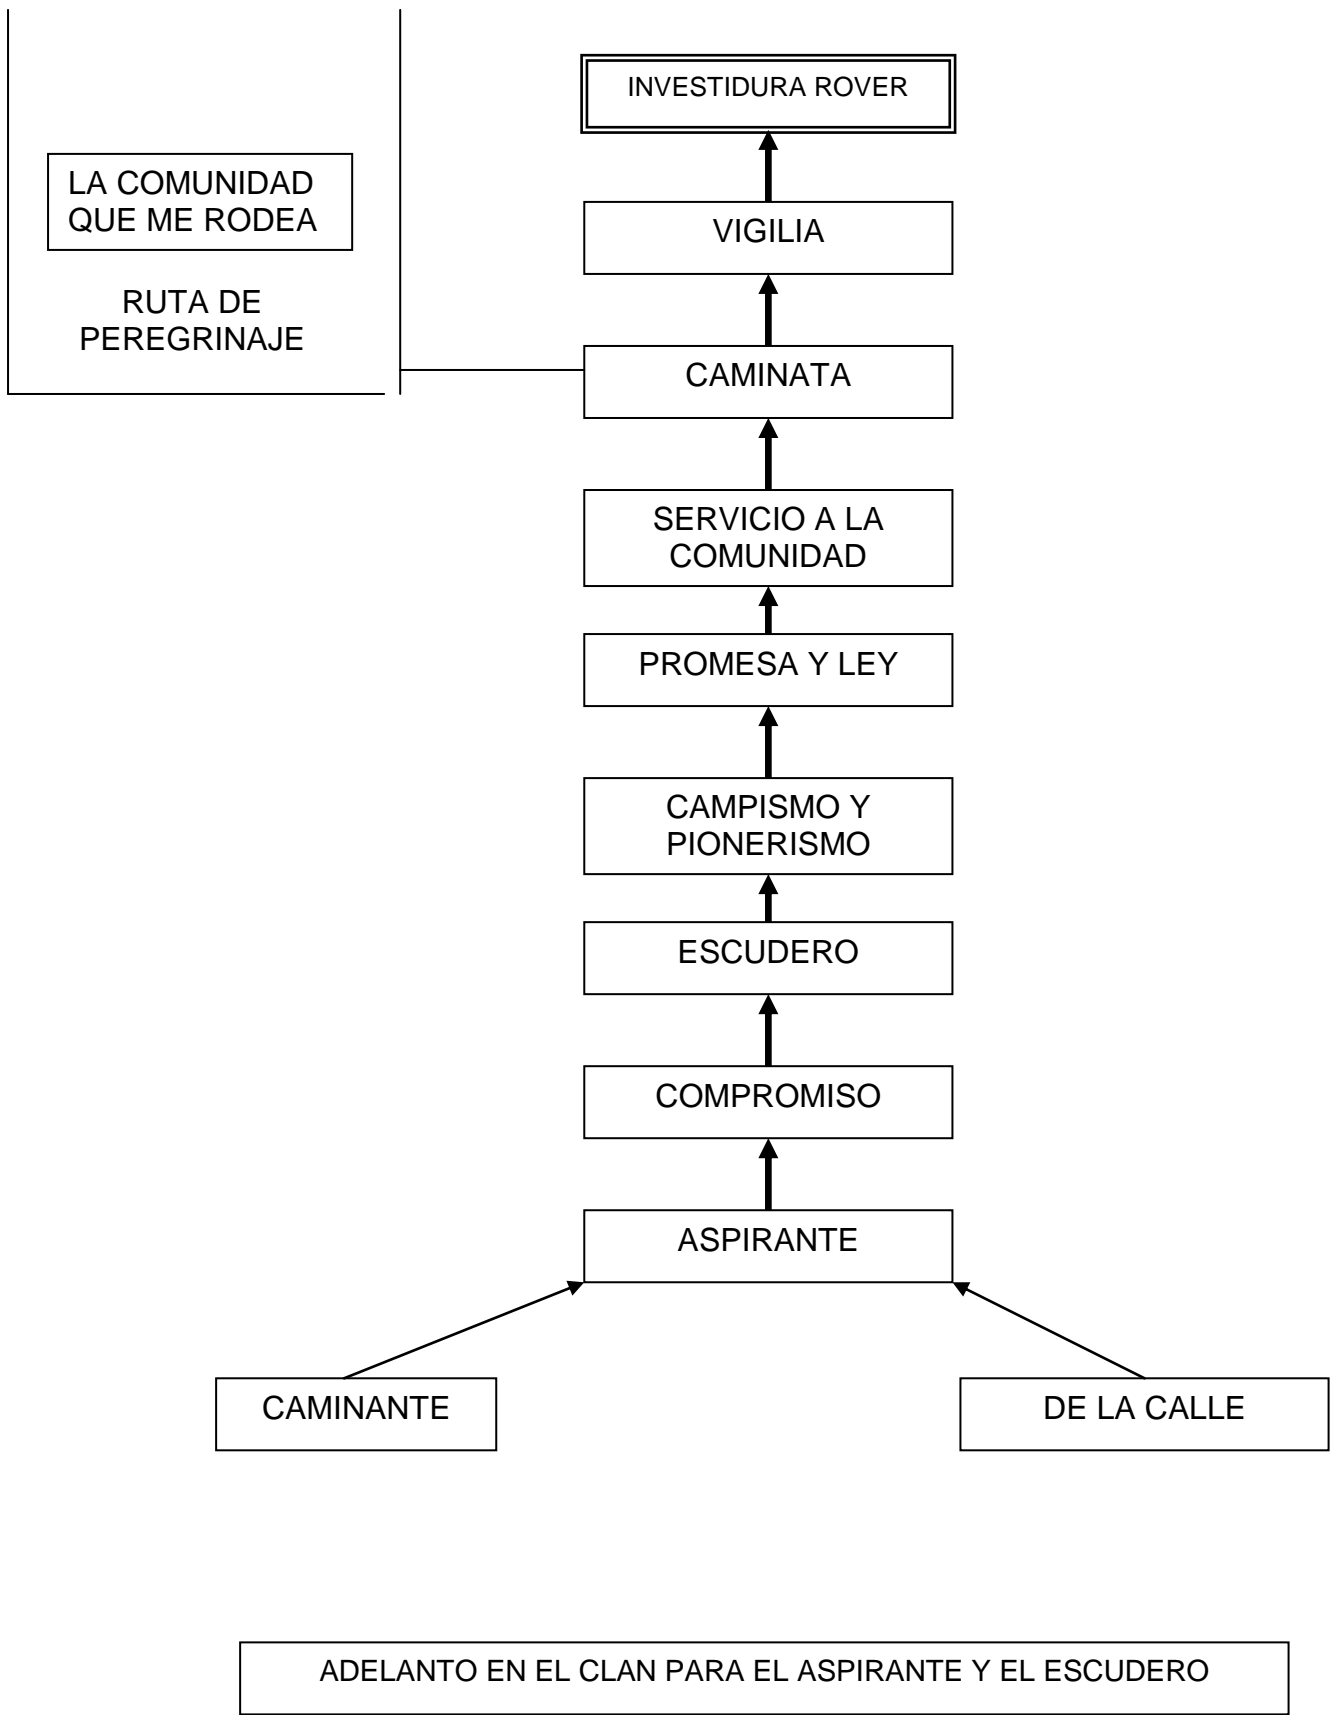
LA COMUNIDAD QUE ME RODEA

RUTA DE PEREGRINAJE

INVESTIDURA ROVER

VIGILIA

CAMINATA

SERVICIO A LA COMUNIDAD

PROMESA Y LEY

CAMPISMO Y PIONERISMO

ESCUDERO

COMPROMISO

ASPIRANTE

CAMINANTE

DE LA CALLE

ADELANTO EN EL CLAN PARA EL ASPIRANTE Y EL ESCUDERO